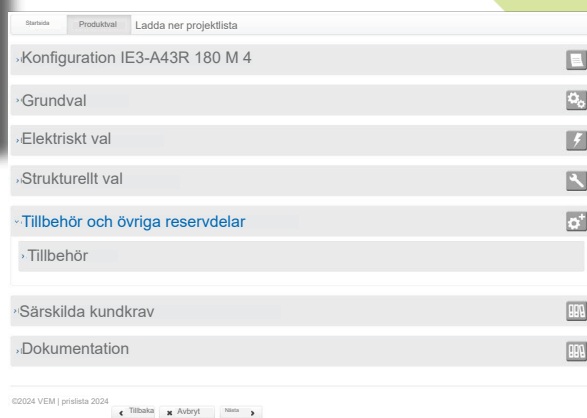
Startsida Produktval Ladda ner projektlista

›Konfiguration IE3-A43R 180 M 4

›Grundval

›Elektriskt val

›Strukturellt val

›Tillbehör och övriga reservdelar

› Tillbehör

›Särskilda kundkrav

›Dokumentation

©2024 VEM | prislista 2024

Tillbaka Avbryt Nästa